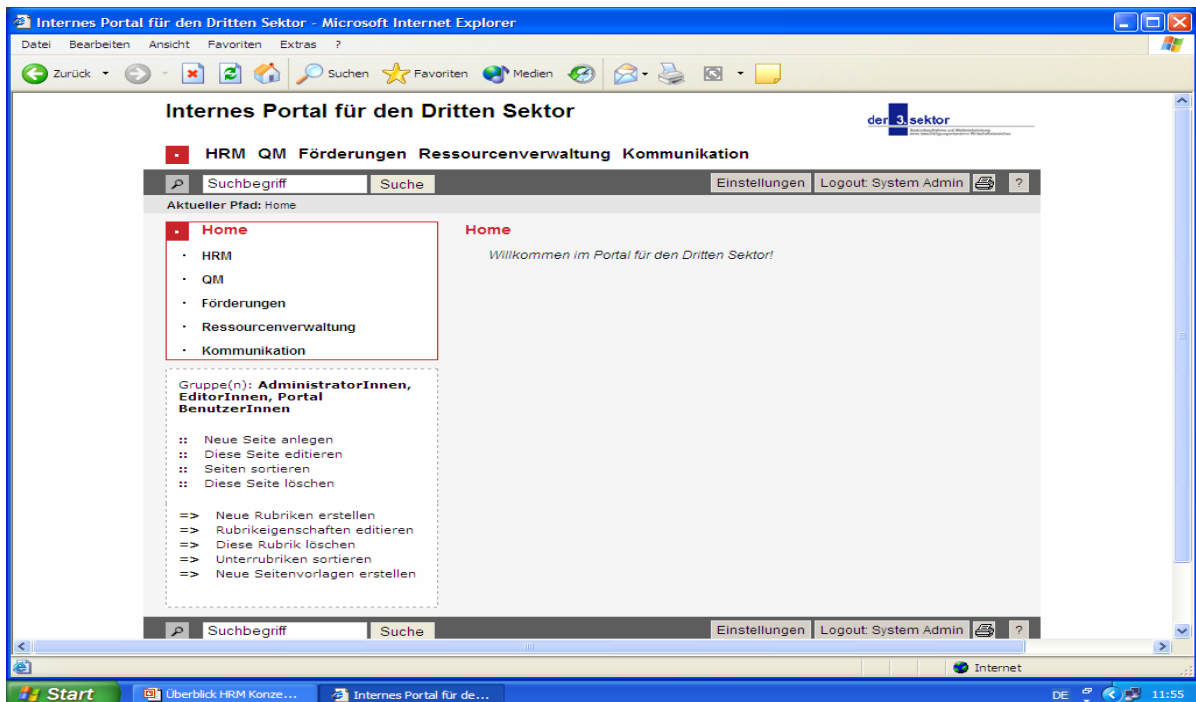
Internes Portal für den Dritten Sektor - Microsoft Internet Explorer

Datei Bearbeiten Ansicht Favoriten Extras ?

Zurück Suchen Favoriten Medien

Internes Portal für den Dritten Sektor

der 3.sektor

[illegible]

HRM QM Förderungen Ressourcenverwaltung Kommunikation

Suchbegriff Suche Einstellungen Logout: System Admin ?

Aktueller Pfad: Home

Home
HRM
QM
Förderungen
Ressourcenverwaltung
Kommunikation

Gruppe(n): AdministratorInnen, EditorInnen, Portal BenutzerInnen

:: Neue Seite anlegen
:: Diese Seite editieren
:: Seiten sortieren
:: Diese Seite löschen

=> Neue Rubriken erstellen
=> Rubrikeigenschaften editieren
=> Diese Rubrik löschen
=> Unterrubriken sortieren
=> Neue Seitenvorlagen erstellen

Home

Willkommen im Portal für den Dritten Sektor!

Suchbegriff Suche Einstellungen Logout: System Admin ?

Internet

Start Überblick HRM Konze... Internes Portal für de... DE 11:55